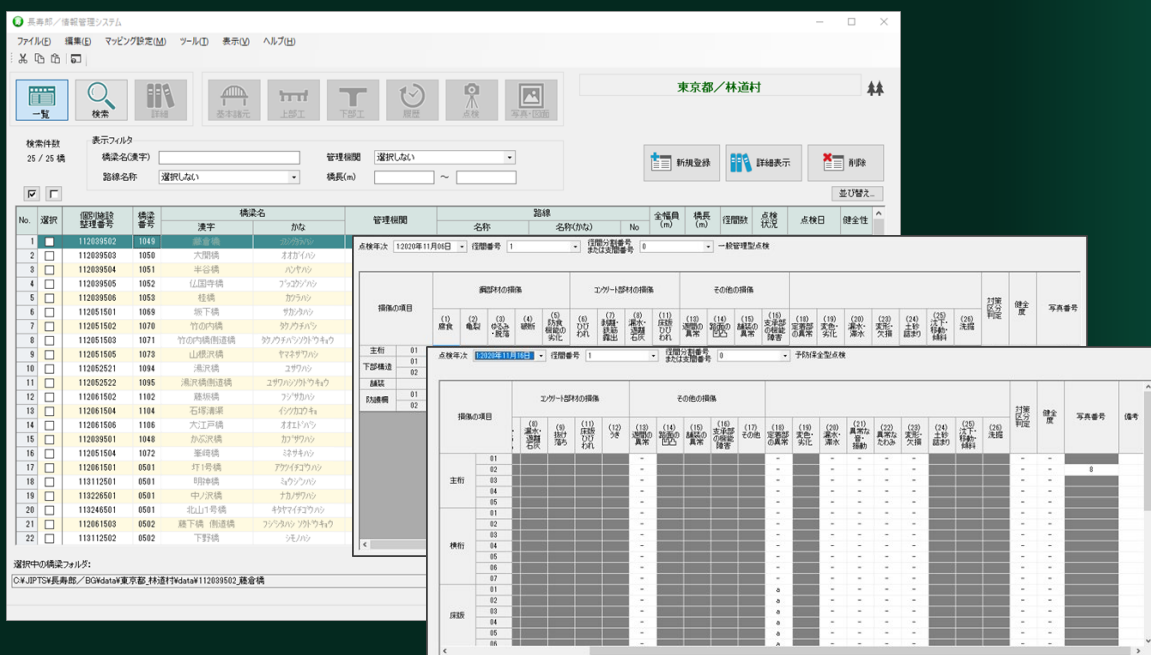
長寿郎／橋梁管理システム

ファイル(F) 編集(E) マッピング設定(M) ツール(T) 表示(V) ヘルプ(H)

一覧 検索 詳細 基本諸元 上部工 下部工 履歴 点検 写真・図面

東京都／林道村

検索件数 25 / 25 橋

表示フィルタ
橋梁名(漢字)
管理機関 選択しない
路線名称 選択しない
橋長(m) ～

新規登録 詳細表示 削除
並び替え..

| No. | 選択 | 個別施設整理番号 | 橋梁番号 | 橋梁名 漢字 | かな | 管理機関 | 路線 名称 | 名称(かな) | No | 全幅員(m) | 橋長(m) | 径間数 | 点検状況 | 点検日 | 健全性 |
|---|---|---|---|---|---|---|---|---|---|---|---|---|---|---|---|
| 1 | | 112039502 | 1049 | 鎌倉橋 | カマクラバシ | | | | | | | | | | |
| 2 | | 112039503 | 1050 | 大間橋 | オオカバシ | | | | | | | | | | |
| 3 | | 112039504 | 1051 | 半谷橋 | ハンヤバシ | | | | | | | | | | |
| 4 | | 112039505 | 1052 | 仏国寺橋 | ブコクジバシ | | | | | | | | | | |
| 5 | | 112039506 | 1053 | 柱橋 | カラバシ | | | | | | | | | | |
| 6 | | 112051501 | 1069 | 坂下橋 | サカシタバシ | | | | | | | | | | |
| 7 | | 112051502 | 1070 | 竹の内橋 | タケノウチバシ | | | | | | | | | | |
| 8 | | 112051503 | 1071 | 竹の内橋側道橋 | タケノウチバシソクドウキョウ | | | | | | | | | | |
| 9 | | 112051505 | 1073 | 山根沢橋 | ヤマネサワバシ | | | | | | | | | | |
| 10 | | 112052521 | 1094 | 湯沢橋 | ユザワバシ | | | | | | | | | | |
| 11 | | 112052522 | 1095 | 湯沢橋側道橋 | ユザワバシソクドウキョウ | | | | | | | | | | |
| 12 | | 112061502 | 1102 | 藤坂橋 | フジサカバシ | | | | | | | | | | |
| 13 | | 112061504 | 1104 | 石塚溝渠 | イシヅカコウキョ | | | | | | | | | | |
| 14 | | 112061506 | 1106 | 大江戸橋 | オオエドバシ | | | | | | | | | | |
| 15 | | 112039501 | 1048 | かぶ沢橋 | カブサワバシ | | | | | | | | | | |
| 16 | | 112051504 | 1072 | 峯砥橋 | ミネサキバシ | | | | | | | | | | |
| 17 | | 112061501 | 0501 | 灯1号橋 | アケイチゴウバシ | | | | | | | | | | |
| 18 | | 113112501 | 0501 | 明神橋 | ミョウジンバシ | | | | | | | | | | |
| 19 | | 113226501 | 0501 | 中ノ沢橋 | ナカノサワバシ | | | | | | | | | | |
| 20 | | 113246501 | 0501 | 北山1号橋 | キタヤマイチゴウバシ | | | | | | | | | | |
| 21 | | 112061503 | 0502 | 藤下橋 側道橋 | フジシタバシ ソクドウキョウ | | | | | | | | | | |
| 22 | | 113112502 | 0502 | 下野橋 | シモノバシ | | | | | | | | | | |

選択中の橋梁フォルダ:
C:¥JIPTS¥長寿郎／BG¥data¥東京都_林道村¥data¥112039502_鎌倉橋

点検年次 1:2020年11月06日 径間番号 1 径間分割番号または支間番号 0 一般管理型点検

損傷の項目 鋼部材の損傷 コンクリート部材の損傷 その他の損傷 (1)腐食 (2)亀裂 (3)ゆるみ・脱落 (4)破断 (5)防食機能の劣化 (6)ひびわれ (7)剥離・鉄筋露出 (8)漏水・遊離石灰 (11)床版ひびわれ (13)遊間の異常 (14)路面の凹凸 (15)舗装の異常 (16)支承部の機能障害 (18)定着部の異常 (19)変色・劣化 (20)漏水・滞水 (22)異常な音・振動 (23)変形・欠損 (24)土砂詰まり (25)沈下・移動・傾斜 (26)洗掘 対策区分判定 健全度 写真番号
主桁 01 下部構造 01 02 舗装 防護柵 01 02

点検年次 1:2020年11月18日 径間番号 1 径間分割番号または支間番号 0 予防保全型点検

損傷の項目 コンクリート部材の損傷 その他の損傷 (8)漏水・遊離石灰 (9)抜け落ち (11)床版ひびわれ (12)うき (13)遊間の異常 (14)路面の凹凸 (15)舗装の異常 (16)支承部の機能障害 (17)その他 (18)定着部の異常 (19)変色・劣化 (20)漏水・滞水 (21)異常な音・振動 (22)異常なたわみ (23)変形・欠損 (24)土砂詰まり (25)沈下・移動・傾斜 (26)洗掘 対策区分判定 健全度 写真番号 備考
主桁 01 02 03 04
横桁 01 02 03 04 05 06 07
床版 01 02 03 04 05 06
8
a a a a a